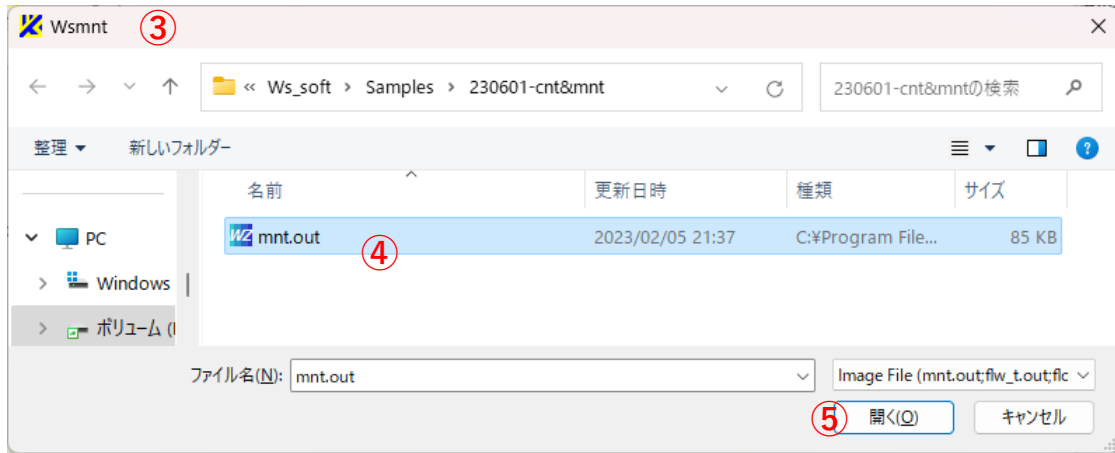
Wsmnt ③

« Ws_soft › Samples › 230601-cnt&mnt

230601-cnt&mntの検索

整理 ▾ 新しいフォルダー

PC
Windows
ボリューム (I

| 名前 | 更新日時 | 種類 | サイズ |
|---|---|---|---|
| mnt.out | 2023/02/05 21:37 | C:¥Program File... | 85 KB |

④

ファイル名(N): mnt.out

Image File (mnt.out;flw_t.out;flc

⑤ 開く(O) キャンセル